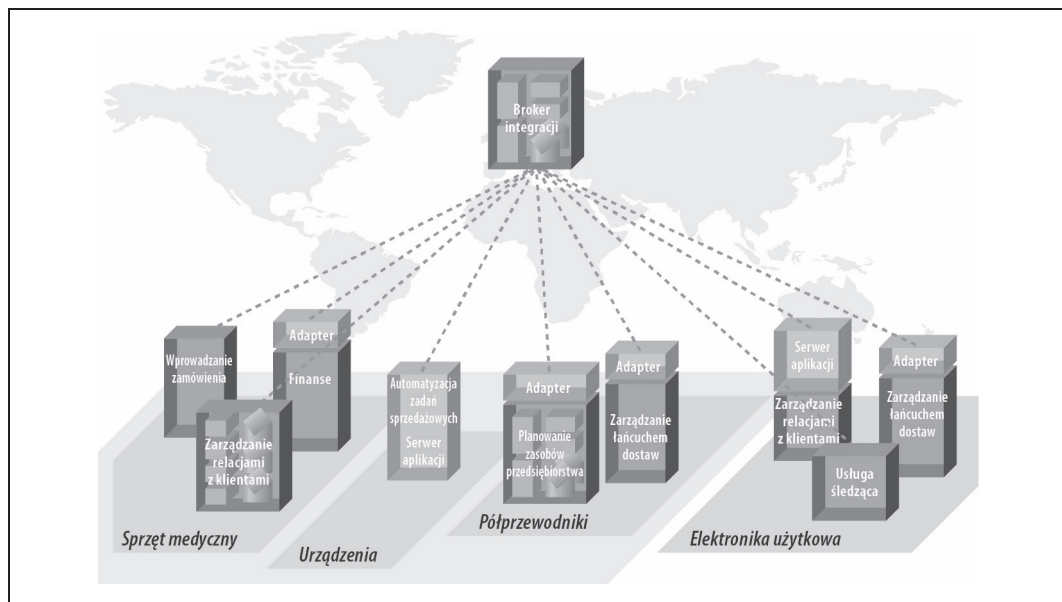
Broker integracji

Wprowadzanie zamówienia

Adapter

Finanse

Zarządzanie relacjami z klientami

Automatyzacja zadań sprzedażowych

Serwer aplikacji

Adapter

Planowanie zasobów przedsiębiorstwa

Adapter

Zarządzanie łańcuchem dostaw

Serwer aplikacji

Zarządzanie relacjami z klientami

Adapter

Zarządzanie łańcuchem dostaw

Usługa śledząca

Sprzęt medyczny

Urządzenia

Półprzewodniki

Elektronika użytkowa